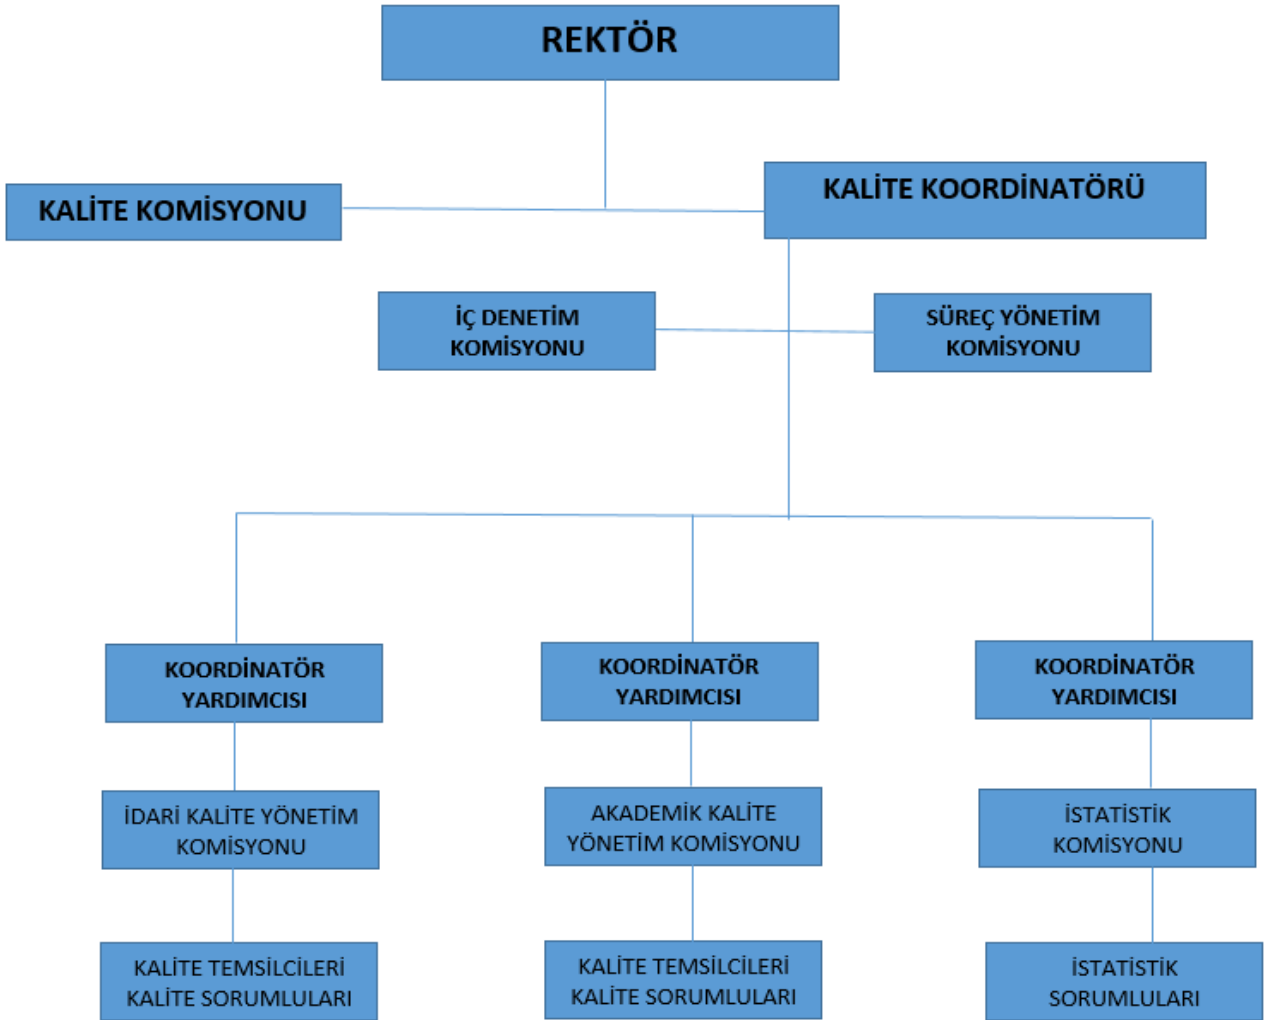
REKTÖR

KALİTE KOMİSYONU

KALİTE KOORDİNATÖRÜ

İÇ DENETİM KOMİSYONU

SÜREÇ YÖNETİM KOMİSYONU

KOORDİNATÖR YARDIMCISI

KOORDİNATÖR YARDIMCISI

KOORDİNATÖR YARDIMCISI

İDARİ KALİTE YÖNETİM KOMİSYONU

AKADEMİK KALİTE YÖNETİM KOMİSYONU

İSTATİSTİK KOMİSYONU

KALİTE TEMSİLCİLERİ KALİTE SORUMLULARI

KALİTE TEMSİLCİLERİ KALİTE SORUMLULARI

İSTATİSTİK SORUMLULARI